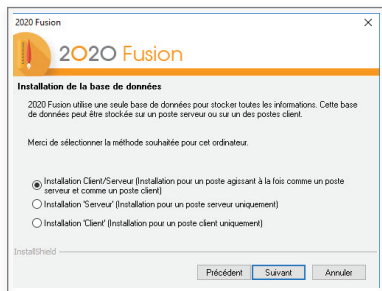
2020 Fusion

2020 Fusion

Installation de la base de données

2020 Fusion utilise une seule base de données pour stocker toutes les informations. Cette base de données peut être stockée sur un poste serveur ou sur un des postes client.

Merci de sélectionner la méthode souhaitée pour cet ordinateur.

Installation Client/Serveur (Installation pour un poste agissant à la fois comme un poste serveur et comme un poste client)

Installation 'Serveur' (Installation pour un poste serveur uniquement)

Installation 'Client' (Installation pour un poste client uniquement)

InstallShield

Précédent Suivant Annuler